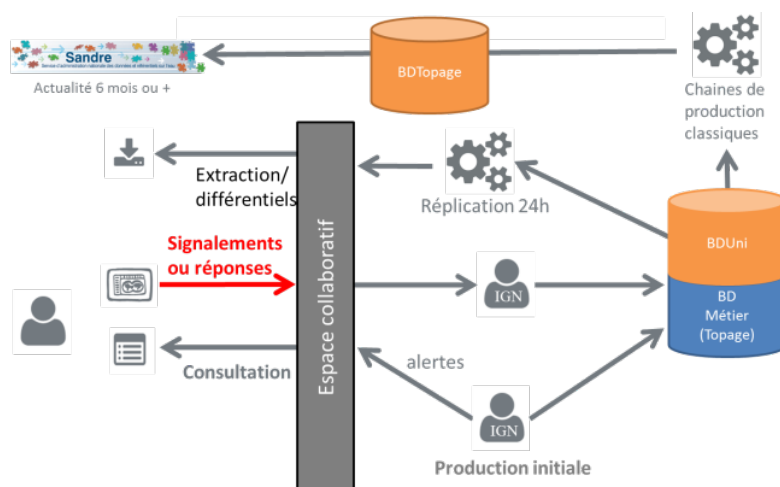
Sandre
Service d'administration nationale des données et référentiels sur l'eau
Actualité 6 mois ou +

BDTopage

Chaines de production classiques

Extraction/ différentiels

Réplication 24h

Signalements ou réponses

Espace collaboratif

IGN

BDUni

BD Métier (Topage)

Consultation

alertes

IGN

Production initiale